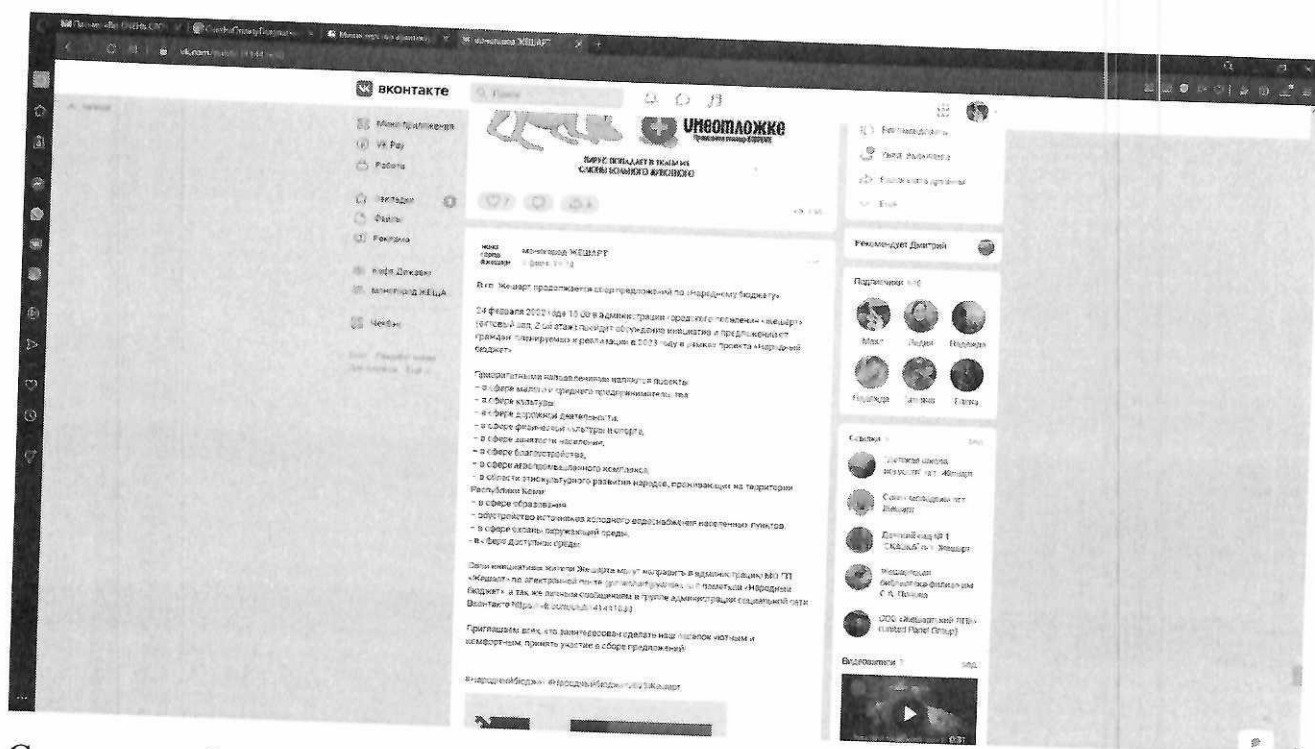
ВКонтакте

Мини-приложения
VK Pay
Работа
Закладки
Файлы
Реклама
Кафе Джокер
Моногород ЖЕЩАРТ
Чекбин

UНеотложке

Моногород ЖЕШАРТ

В пгт. Жешарт продолжается сбор предложений по «Народному бюджету».

24 февраля 2022 года 15:00 в администрации городского поселения «Жешарт» (актовый зал, 2-ой этаж) пройдет обсуждение инициатив и предложений от граждан планируемых к реализации в 2023 году в рамках проекта «Народный бюджет».

Приоритетными направлениями являются проекты:
- в сфере малого и среднего предпринимательства
- в сфере культуры,
- в сфере дорожной деятельности,
- в сфере физической культуры и спорта,
- в сфере занятости населения,
- в сфере благоустройства,
- в сфере агропромышленного комплекса,
- в области этнокультурного развития народов, проживающих на территории Республики Коми
- в сфере образования
- обустройство источников холодного водоснабжения населенных пунктов,
- в сфере охраны окружающей среды,
- в сфере доступной среды.

Свои инициативы жители Жешарта могут направить в администрацию МО "ГП «Жешарт» по электронной почте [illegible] с пометкой «Народный бюджет», а так же личным сообщением в группе администрации социальной сети Вконтакте https://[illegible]

Приглашаем всех, кто заинтересован сделать наш поселок уютным и комфортным, принять участие в сборе предложений!

#народныйбюджет #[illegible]

Рекомендует Дмитрий
Подписчики
Макс
Лидия
Надежда
Надежда
Зарина
Елена
Ссылки
Детская школа искусств пгт. Жешарт
Совет ветеранов пгт Жешарт
Детский сад № 1 "Сказка" пгт. Жешарт
Жешартская библиотека-филиал им С.А. Попова
ООО «Жешартский ЛПК» (United Panel Group)
Видеозаписи
0:37